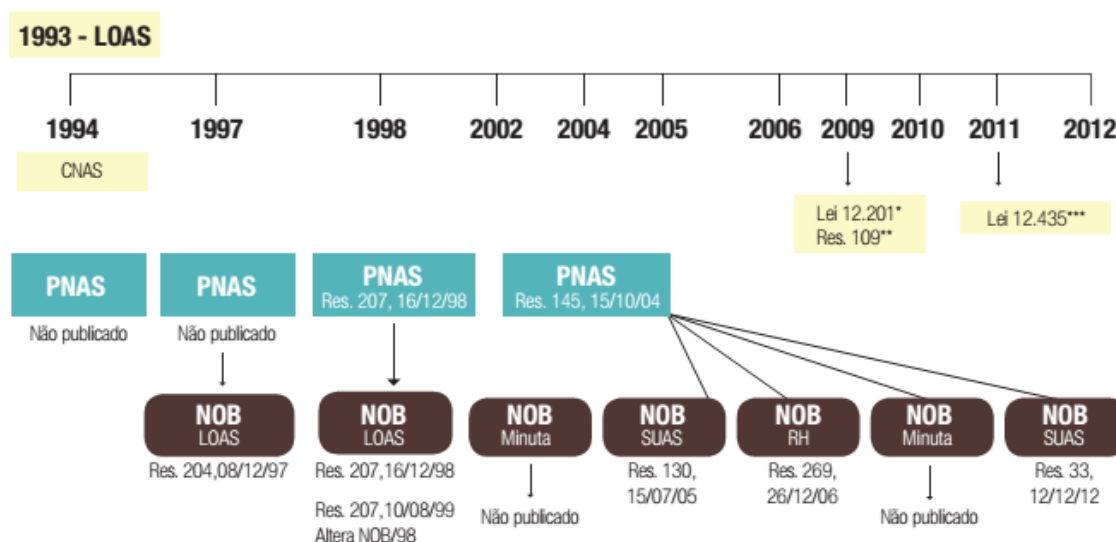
1993 - LOAS

1994 1997 1998 2002 2004 2005 2006 2009 2010 2011 2012

CNAS

Lei 12.201*
Res. 109**

Lei 12.435***

PNAS
Não publicado

PNAS
Não publicado

PNAS
Res. 207, 16/12/98

PNAS
Res. 145, 15/10/04

NOB
LOAS
Res. 204,08/12/97

NOB
LOAS
Res. 207,16/12/98

Res. 207,10/08/99
Altera NOB/98

NOB
Minuta
Não publicado

NOB
SUAS
Res. 130, 15/07/05

NOB
RH
Res. 269, 26/12/06

NOB
Minuta
Não publicado

NOB
SUAS
Res. 33, 12/12/12